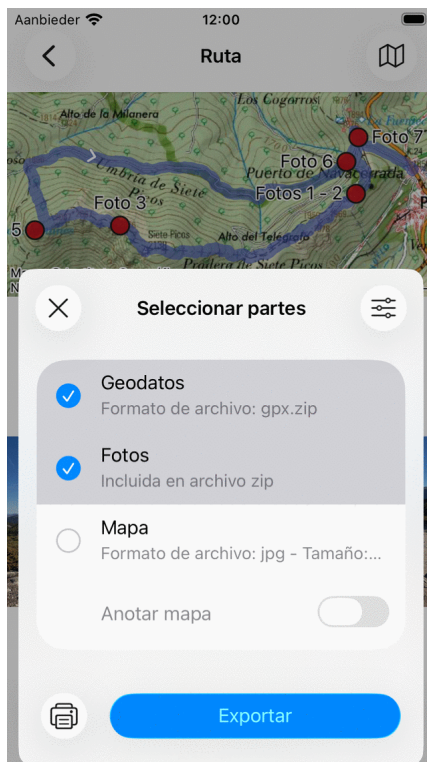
Aanbieder 12:00

Ruta

Alto de la Milanera
Los Cogorros
Foto 7
Foto 6
Puerto de Navacerrada
Fotos 1 - 2
Umbría de Siete Picos
Foto 3
5
Siete Picos
Alto del Telégrafo
Pradera de Siete Picos

Seleccionar partes

Geodatos
Formato de archivo: gpx.zip

Fotos
Incluida en archivo zip

Mapa
Formato de archivo: jpg - Tamaño:...

Anotar mapa

Exportar